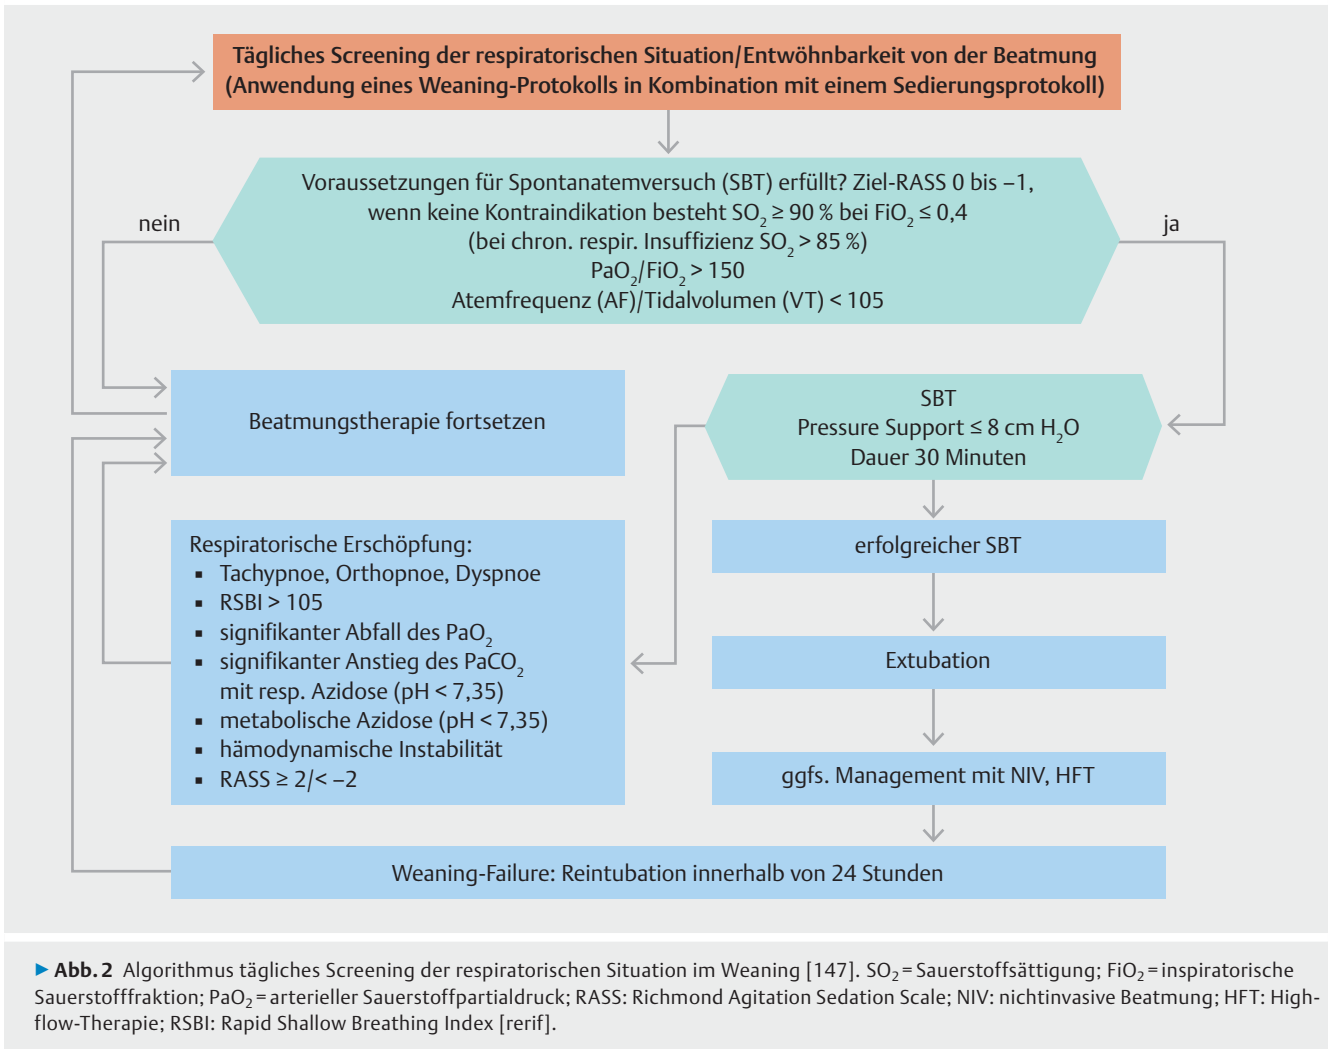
Tägliches Screening der respiratorischen Situation/Entwöhnbarkeit von der Beatmung
(Anwendung eines Weaning-Protokolls in Kombination mit einem Sedierungsprotokoll)

nein

Voraussetzungen für Spontanatemversuch (SBT) erfüllt? Ziel-RASS 0 bis –1, wenn keine Kontraindikation besteht $SO_2 \geq 90$ % bei $FiO_2 \leq 0,4$
(bei chron. respir. Insuffizienz $SO_2 > 85$ %)
$PaO_2/FiO_2 > 150$
Atemfrequenz (AF)/Tidalvolumen (VT) < 105

ja

Beatmungstherapie fortsetzen

SBT
Pressure Support ≤ 8 cm $H_2O$
Dauer 30 Minuten

Respiratorische Erschöpfung:
▪ Tachypnoe, Orthopnoe, Dyspnoe
▪ RSBI > 105
▪ signifikanter Abfall des $PaO_2$
▪ signifikanter Anstieg des $PaCO_2$ mit resp. Azidose (pH < 7,35)
▪ metabolische Azidose (pH < 7,35)
▪ hämodynamische Instabilität
▪ RASS ≥ 2/< –2

erfolgreicher SBT

Extubation

ggfs. Management mit NIV, HFT

Weaning-Failure: Reintubation innerhalb von 24 Stunden

▶ Abb. 2 Algorithmus tägliches Screening der respiratorischen Situation im Weaning [147]. $SO_2$ = Sauerstoffsättigung; $FiO_2$ = inspiratorische Sauerstofffraktion; $PaO_2$ = arterieller Sauerstoffpartialdruck; RASS: Richmond Agitation Sedation Scale; NIV: nichtinvasive Beatmung; HFT: High-flow-Therapie; RSBI: Rapid Shallow Breathing Index [rerif].